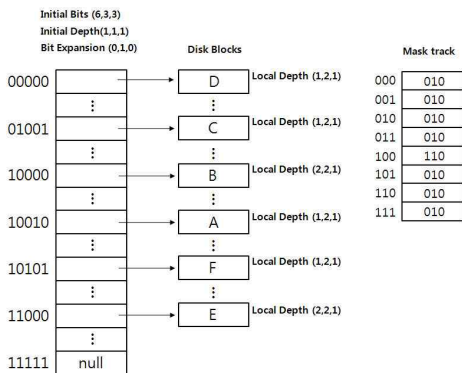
Initial Bits (6,3,3)
Initial Depth(1,1,1)
Bit Expansion (0,1,0)

Disk Blocks

Mask track

00000
⋮
01001
⋮
10000
⋮
10010
⋮
10101
⋮
11000
⋮
11111 null

D Local Depth (1,2,1)
⋮
C Local Depth (1,2,1)
⋮
B Local Depth (2,2,1)
⋮
A Local Depth (1,2,1)
⋮
F Local Depth (1,2,1)
⋮
E Local Depth (2,2,1)

| | |
|---|---|
| 000 | 010 |
| 001 | 010 |
| 010 | 010 |
| 011 | 010 |
| 100 | 110 |
| 101 | 010 |
| 110 | 010 |
| 111 | 010 |